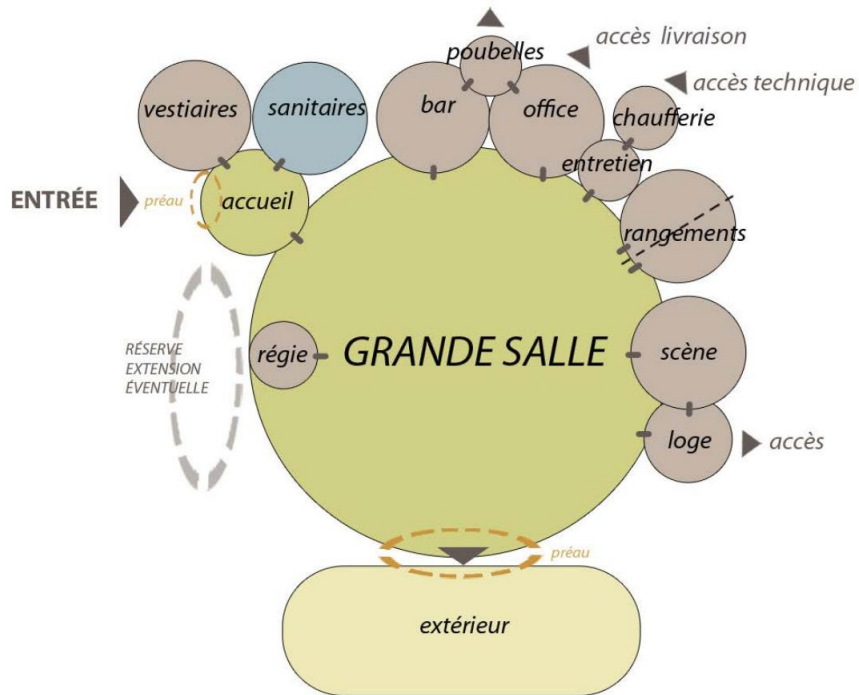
poubelles
accès livraison
accès technique
vestiaires
sanitaires
bar
office
chaufferie
entretien
ENTRÉE
préau
accueil
rangements
RÉSERVE EXTENSION ÉVENTUELLE
régie
GRANDE SALLE
scène
loge
accès
préau
extérieur